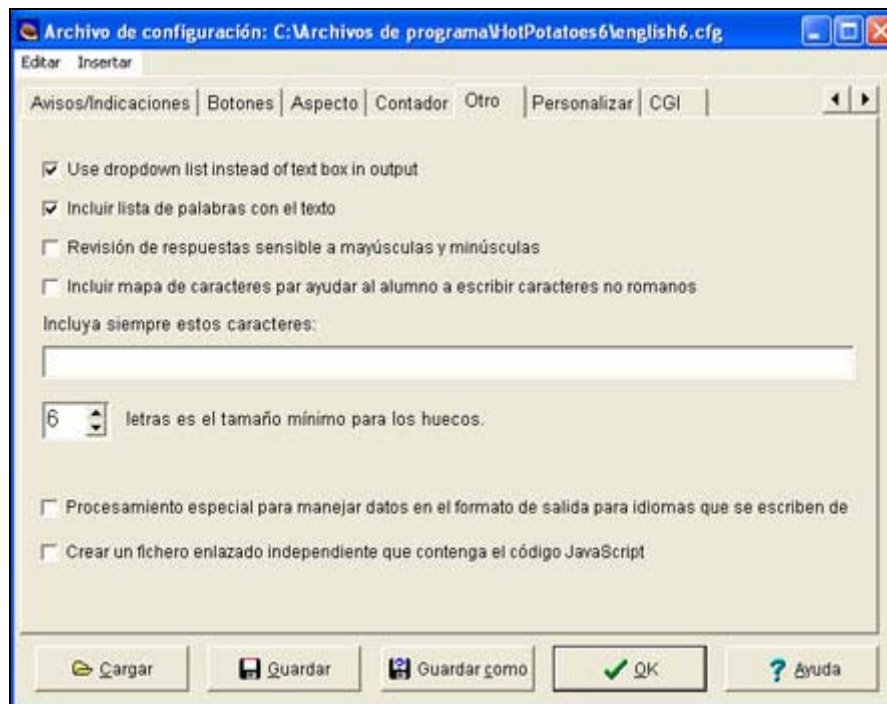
Archivo de configuración: C:\Archivos de programa\HotPotatoes6\english6.cfg

Editar Insertar

Avisos/Indicaciones | Botones | Aspecto | Contador | Otro | Personalizar | CGI

Use dropdown list instead of text box in output

Incluir lista de palabras con el texto

Revisión de respuestas sensible a mayúsculas y minúsculas

Incluir mapa de caracteres par ayudar al alumno a escribir caracteres no romanos

Incluya siempre estos caracteres:

6 letras es el tamaño mínimo para los huecos.

Procesamiento especial para manejar datos en el formato de salida para idiomas que se escriben de

Crear un fichero enlazado independiente que contenga el código JavaScript

Cargar | Guardar | Guardar como | OK | Ayuda